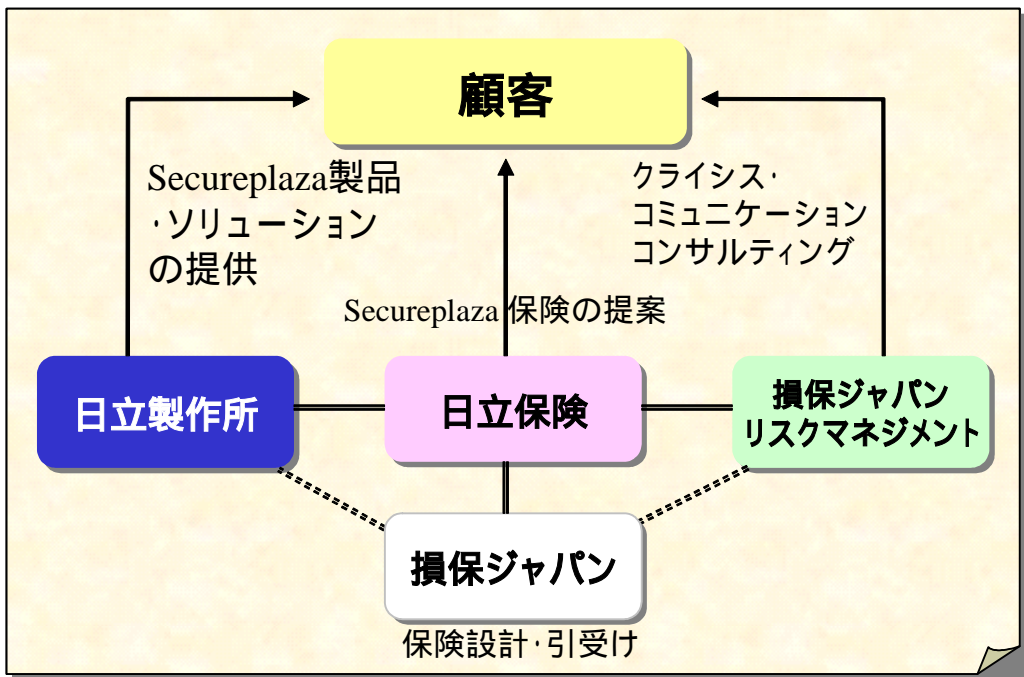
顧客

Secureplaza製品 ·ソリューション の提供

クライシス· コミュニケーション コンサルティング

Secureplaza 保険の提案

日立製作所

日立保険

損保ジャパン リスクマネジメント

損保ジャパン

保険設計·引受け